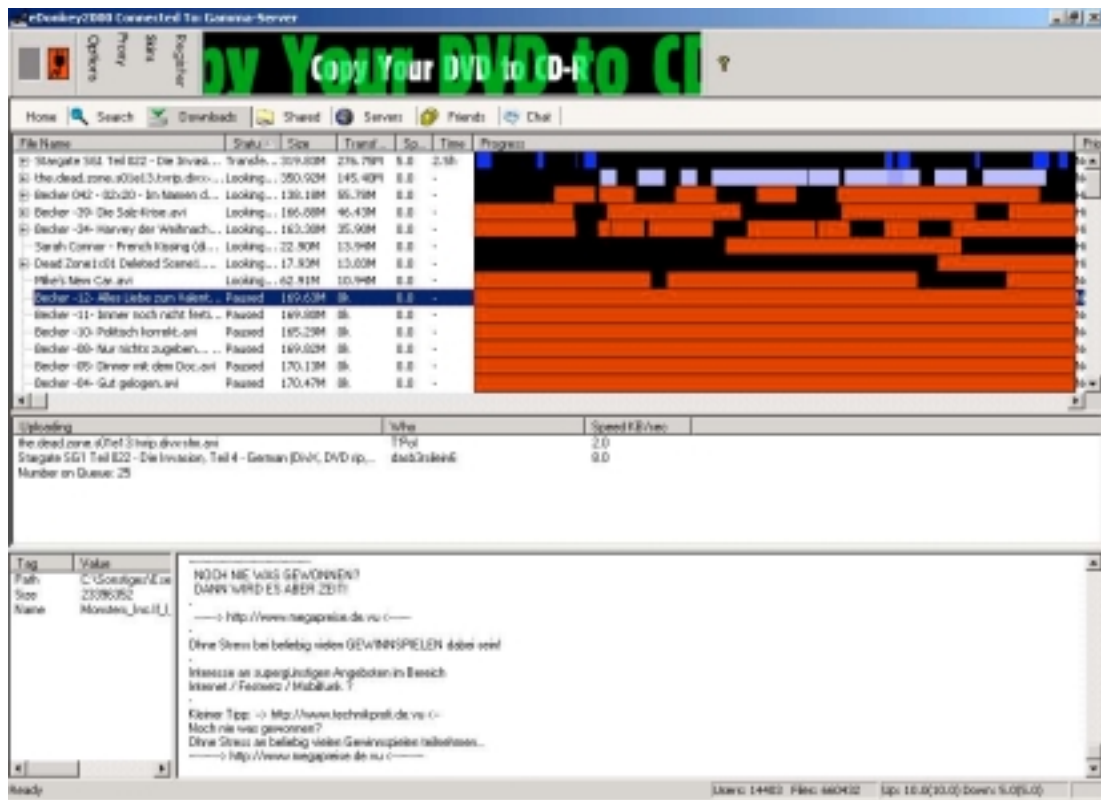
eDonkey2000 Connected To: Gamma-Server

Options
Proxy
Skins
Register

Copy Your DVD to CD-R

Home | Search | Downloads | Shared | Servers | Friends | Chat

| File Name | Status | Size | Transf... | Sp... | Time | Progress |
|---|---|---|---|---|---|---|
| Stargate SG1 Teil 822 - Die Invasi... | Transfe... | 319.83M | 276.79M | 5.0 | 2.5h | |
| the.dead.zone.s01e13.twip.divx-... | Looking... | 350.92M | 145.40M | 0.0 | - | |
| Becker 042 - 02x20 - Im Namen d... | Looking... | 138.18M | 55.78M | 0.0 | - | |
| Becker -29- Die Salz-Krise.avi | Looking... | 166.88M | 46.43M | 0.0 | - | |
| Becker -34- Harvey der Weihnach... | Looking... | 163.38M | 35.90M | 0.0 | - | |
| Sarah Connor - French Kissing (di... | Looking... | 22.90M | 13.94M | 0.0 | - | |
| Dead Zone1x01 Deleted Scenes... | Looking... | 17.93M | 13.03M | 0.0 | - | |
| Mike's New Car.avi | Looking... | 62.91M | 10.94M | 0.0 | - | |
| Becker -12- Alles Liebe zum Valent... | Paused | 169.63M | 0k | 0.0 | - | |
| Becker -11- Immer noch nicht fert... | Paused | 169.88M | 0k | 0.0 | - | |
| Becker -30- Politisch korrekt.avi | Paused | 165.29M | 0k | 0.0 | - | |
| Becker -08- Nur nichts zugeben.... | Paused | 169.02M | 0k | 0.0 | - | |
| Becker -05- Dinner mit dem Doc.avi | Paused | 170.13M | 0k | 0.0 | - | |
| Becker -04- Gut gelogen.avi | Paused | 170.47M | 0k | 0.0 | - | |

| Uploading | Who | Speed KB/sec |
|---|---|---|
| the.dead.zone.s01e13.twip.divx-site.avi | TPol | 2.0 |
| Stargate SG1 Teil 822 - Die Invasion, Teil 4 - German (DivX, DVD rip,... | dasb3rsdein6 | 0.0 |
| Number on Queue: 25 | | |

| Tag | Value |
|---|---|
| Path | C:\Sonstiges\Exe |
| Size | 23386352 |
| Name | Monsters_Inc.II_I |

NOCH NIE WAS GEWONNEN?
DANN WIRD ES ABER ZEIT!

----> http://www.megapreise.de.vu <----

Ohne Stress bei beliebig vielen GEWINNSPIELEN dabei sein!

Interesse an superg ünstigen Angeboten im Bereich Internet / Festnetz / Mobilfunk ?

Kleiner Tipp: -> http://www.technikprofi.de.vu <-
Noch nie was gewonnen?
Ohne Stress an beliebig vielen Gewinnspielen teilnehmen...
----> http://www.megapreise.de.vu <----

Ready | Users: 14403 Files: 660432 | Up: 10.0(10.0) Down: 5.0(5.0)